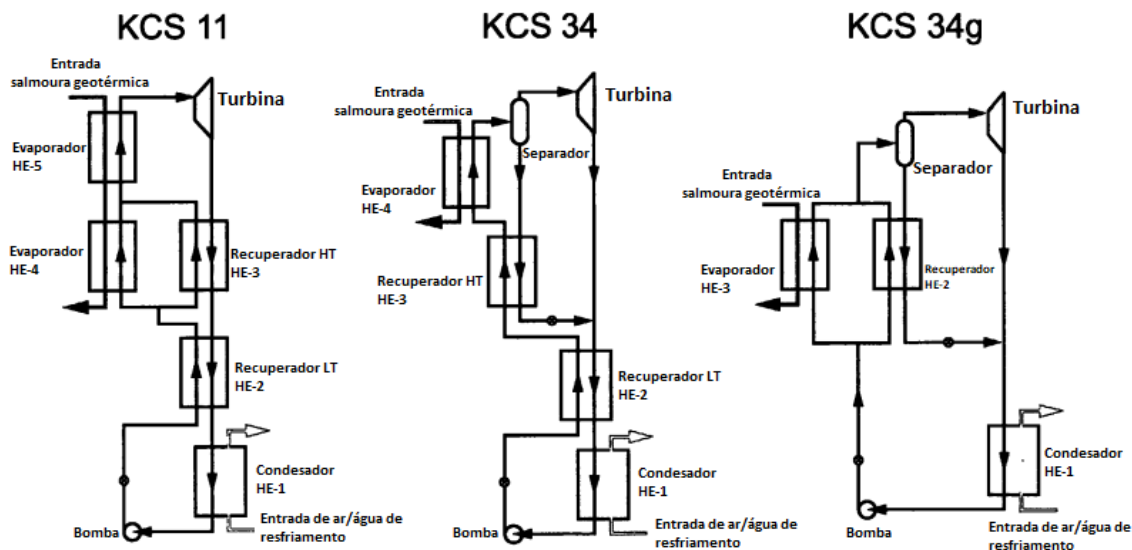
KCS 11

Entrada salmoura geotérmica

Turbina

Evaporador HE-5

Evaporador HE-4

Recuperador HT HE-3

Recuperador LT HE-2

Condesador HE-1

Bomba

Entrada de ar/água de resfriamento

KCS 34

Entrada salmoura geotérmica

Turbina

Separador

Evaporador HE-4

Recuperador HT HE-3

Recuperador LT HE-2

Condesador HE-1

Bomba

Entrada de ar/água de resfriamento

KCS 34g

Turbina

Separador

Entrada salmoura geotérmica

Evaporador HE-3

Recuperador HE-2

Condesador HE-1

Bomba

Entrada de ar/água de resfriamento